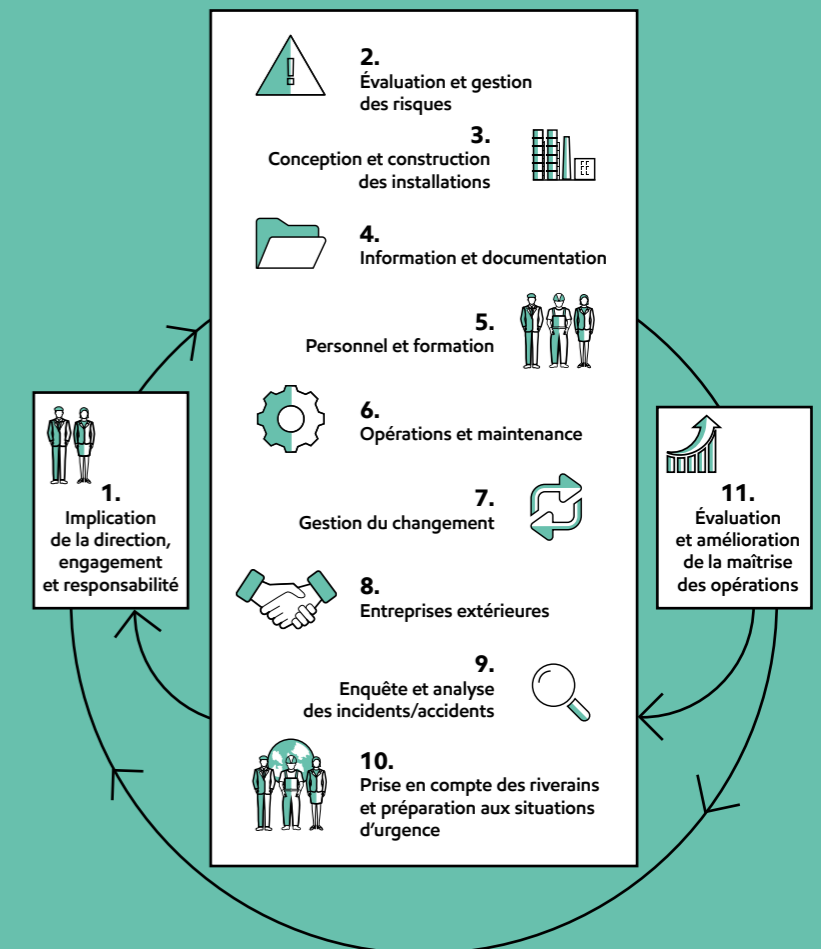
2.
Évaluation et gestion des risques

3.
Conception et construction des installations

4.
Information et documentation

5.
Personnel et formation

6.
Opérations et maintenance

7.
Gestion du changement

8.
Entreprises extérieures

9.
Enquête et analyse des incidents/accidents

10.
Prise en compte des riverains et préparation aux situations d'urgence

1.
Implication de la direction, engagement et responsabilité

11.
Évaluation et amélioration de la maîtrise des opérations